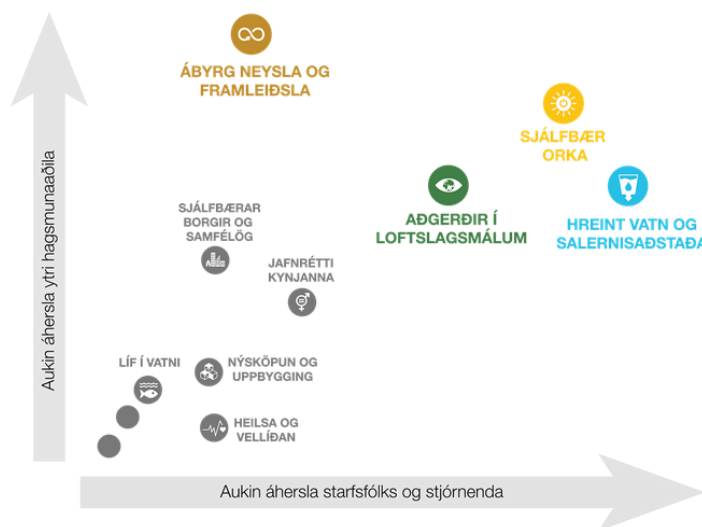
ÁBYRG NEYSLA OG FRAMLEIÐSLA

SJÁLFBÆR ORKA

AÐGERÐIR Í LOFTSLAGSMÁLUM

HREINT VATN OG SALERNISAÐSTAÐA

SJÁLFBÆRAR BORGIR OG SAMFÉLÖG

Jafnrétti KYNJANNA

LÍF Í VATNI

NÝSKÖPUN OG UPPBYGGING

HEILSA OG VELLÍÐAN

Aukin áhersla ytri hagsmunaaðila

Aukin áhersla starfsfólks og stjórnenda